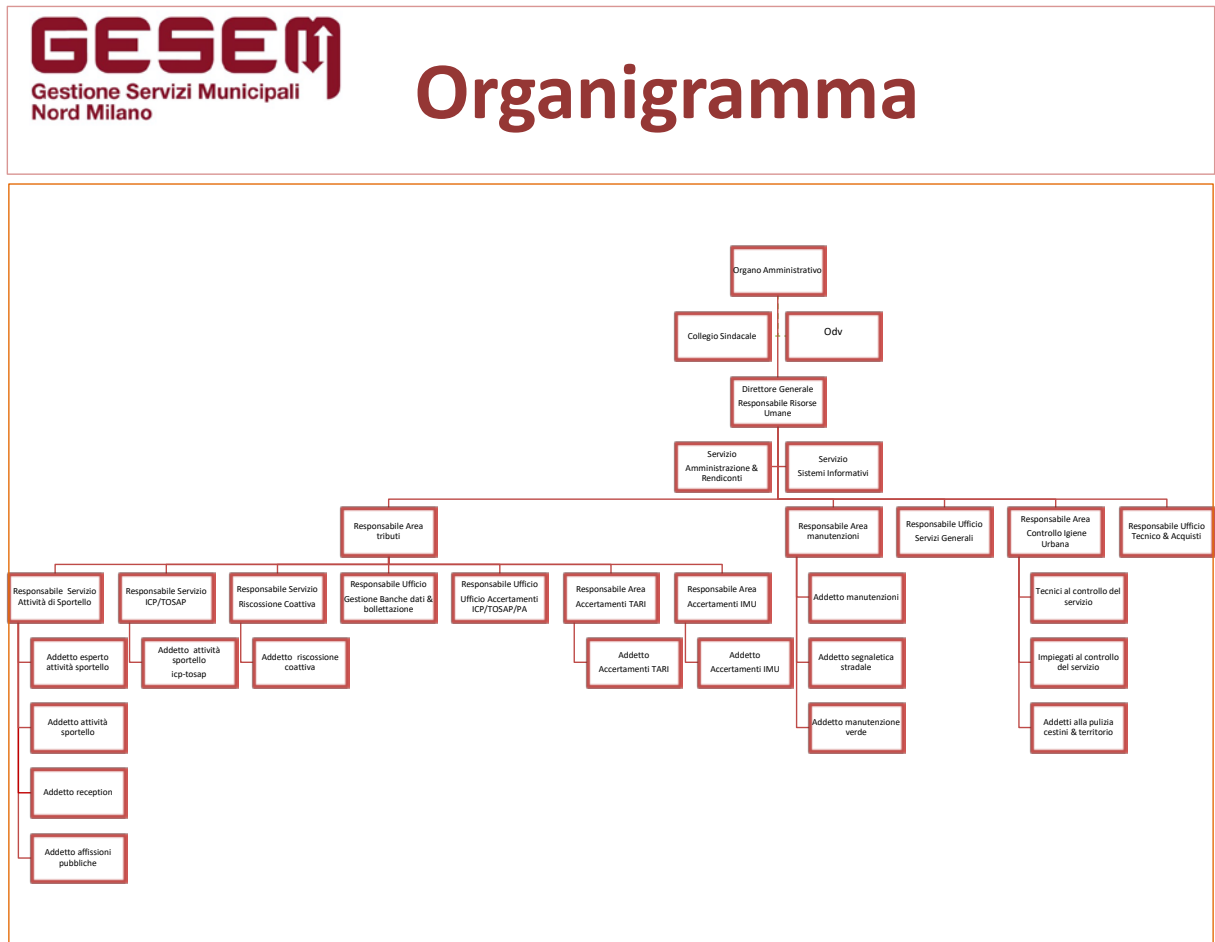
GESEM
Gestione Servizi Municipali
Nord Milano

Organigramma

Organo Amministrativo

Collegio Sindacale

Odv

Direttore Generale
Responsabile Risorse Umane

Servizio
Amministrazione & Rendiconti

Servizio
Sistemi Informativi

Responsabile Area tributi

Responsabile Area manutenzioni

Responsabile Ufficio Servizi Generali

Responsabile Area Controllo Igiene Urbana

Responsabile Ufficio Tecnico & Acquisti

Responsabile Servizio Attività di Sportello

Responsabile Servizio ICP/TOSAP

Responsabile Servizio Riscossione Coattiva

Responsabile Ufficio Gestione Banche dati & bollettazione

Responsabile Ufficio Ufficio Accertamenti ICP/TOSAP/PA

Responsabile Area Accertamenti TARI

Responsabile Area Accertamenti IMU

Addetto esperto attività sportello

Addetto attività sportello

Addetto reception

Addetto affissioni pubbliche

Addetto attività sportello icp-tosap

Addetto riscossione coattiva

Addetto Accertamenti TARI

Addetto Accertamenti IMU

Addetto manutenzioni

Addetto segnaletica stradale

Addetto manutenzione verde

Tecnici al controllo del servizio

Impiegati al controllo del servizio

Addetti alla pulizia cestini & territorio